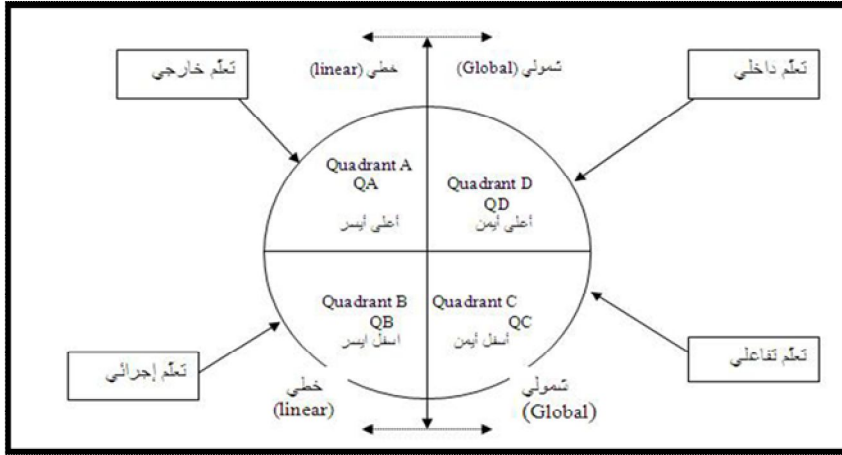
تعلّم خارجي

خطي (linear)

شمولي (Global)

تعلّم داخلي

Quadrant A
QA
أعلى أيسر

Quadrant D
QD
أعلى أيمن

Quadrant B
QB
أسفل أيسر

Quadrant C
QC
أسفل أيمن

تعلّم إجرائي

تعلّم تفاعلي

خطي
(linear)

شمولي
(Global)